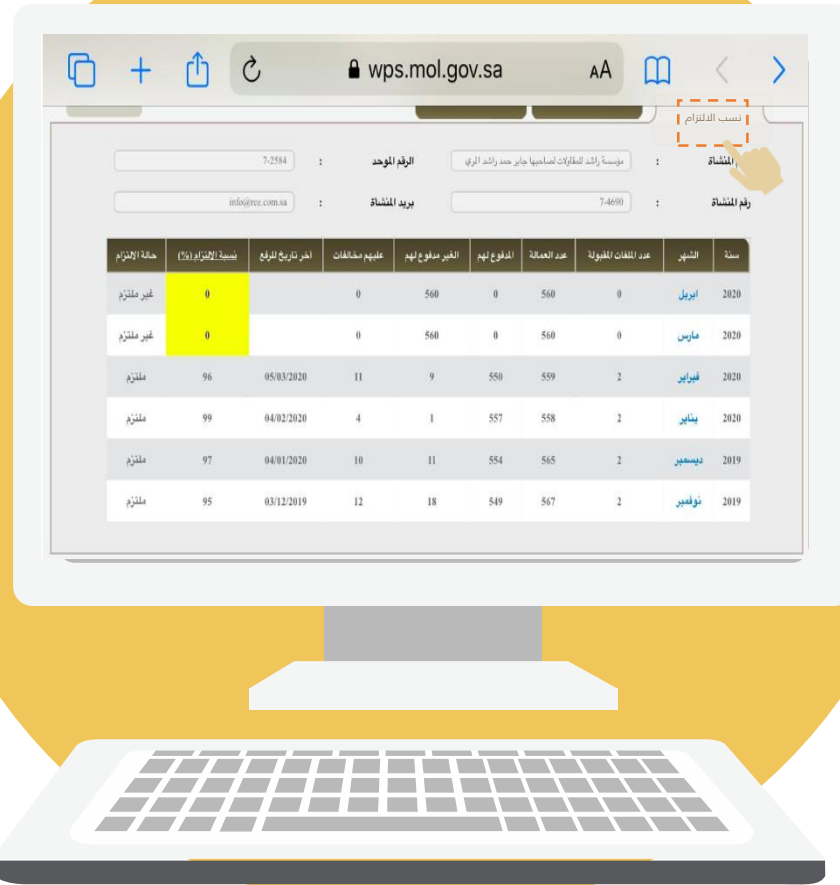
wps.mol.gov.sa

AA

نسب الالتزام

المنشأة : مؤسسة راشد للمقاولات لصاحبها جابر حمد راشد المري

الرقم الموحد : 7-2584

رقم المنشأة : 7-4690

بريد المنشأة : info@rce.com.sa

| سنة | الشهر | عدد الملفات المقبولة | عدد العمالة | المدفوع لهم | الغير مدفوع لهم | عليهم مخالفات | اخر تاريخ للرفع | نسبة الإلتزام (%) | حالة الإلتزام |
|---|---|---|---|---|---|---|---|---|---|
| 2020 | ابريل | 0 | 560 | 0 | 560 | 0 | | 0 | غير ملتزم |
| 2020 | مارس | 0 | 560 | 0 | 560 | 0 | | 0 | غير ملتزم |
| 2020 | فبراير | 2 | 559 | 550 | 9 | 11 | 05/03/2020 | 96 | ملتزم |
| 2020 | يناير | 2 | 558 | 557 | 1 | 4 | 04/02/2020 | 99 | ملتزم |
| 2019 | ديسمبر | 2 | 565 | 554 | 11 | 10 | 04/01/2020 | 97 | ملتزم |
| 2019 | نوفمبر | 2 | 567 | 549 | 18 | 12 | 03/12/2019 | 95 | ملتزم |